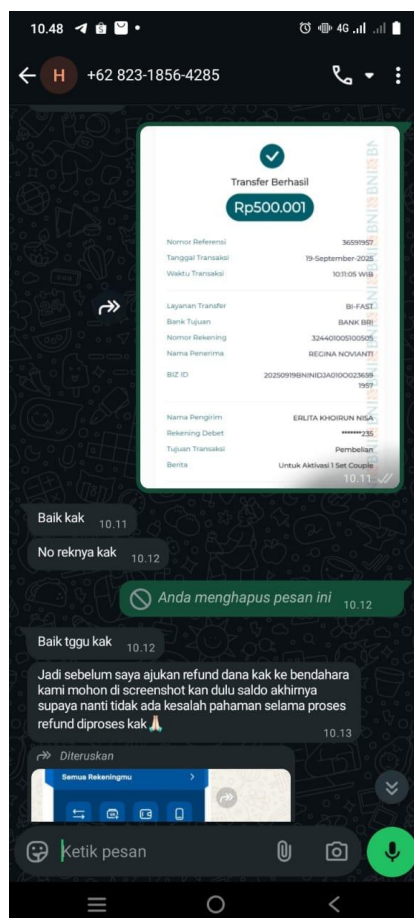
10.48

4G

H +62 823-1856-4285

Transfer Berhasil

Rp500.001

| | |
|---|---|
| Nomor Referensi | 36591957 |
| Tanggal Transaksi | 19-September-2025 |
| Waktu Transaksi | 10:11:05 WIB |
| Layanan Transfer | BI-FAST |
| Bank Tujuan | BANK BRI |
| Nomor Rekening | 324401005100505 |
| Nama Penerima | REGINA NOVIANTI |
| BIZ ID | 20250919BNINIDJA010O0023659 1957 |
| Nama Pengirim | ERLITA KHOIRUN NISA |
| Rekening Debet | *******235 |
| Tujuan Transaksi | Pembelian |
| Berita | Untuk Aktivasi 1 Set Couple |

BNI

10.11

Baik kak 10.11

No reknya kak 10.12

Anda menghapus pesan ini 10.12

Baik tggu kak 10.12

Jadi sebelum saya ajukan refund dana kak ke bendahara kami mohon di screenshot kan dulu saldo akhirnya supaya nanti tidak ada kesalahan pahaman selama proses refund diproses kak🙏 10.13

Diteruskan

Semua Rekeningmu

Ketik pesan